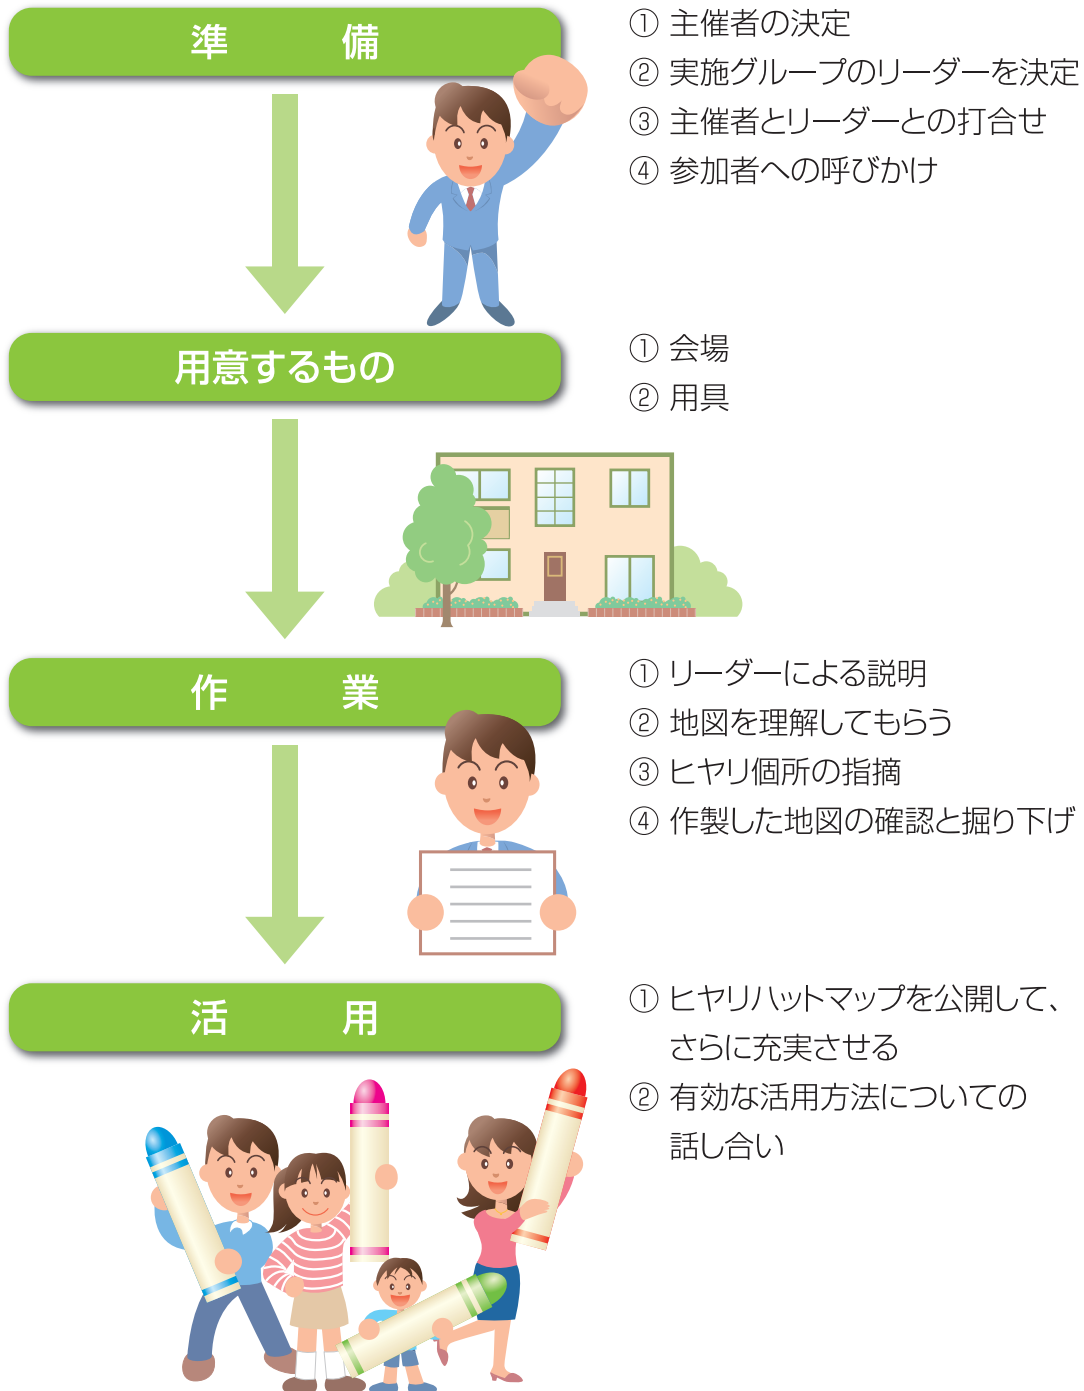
準　　備

① 主催者の決定
② 実施グループのリーダーを決定
③ 主催者とリーダーとの打合せ
④ 参加者への呼びかけ

用意するもの

① 会場
② 用具

作　　業

① リーダーによる説明
② 地図を理解してもらう
③ ヒヤリ個所の指摘
④ 作製した地図の確認と掘り下げ

活　　用

① ヒヤリハットマップを公開して、さらに充実させる
② 有効な活用方法についての話し合い